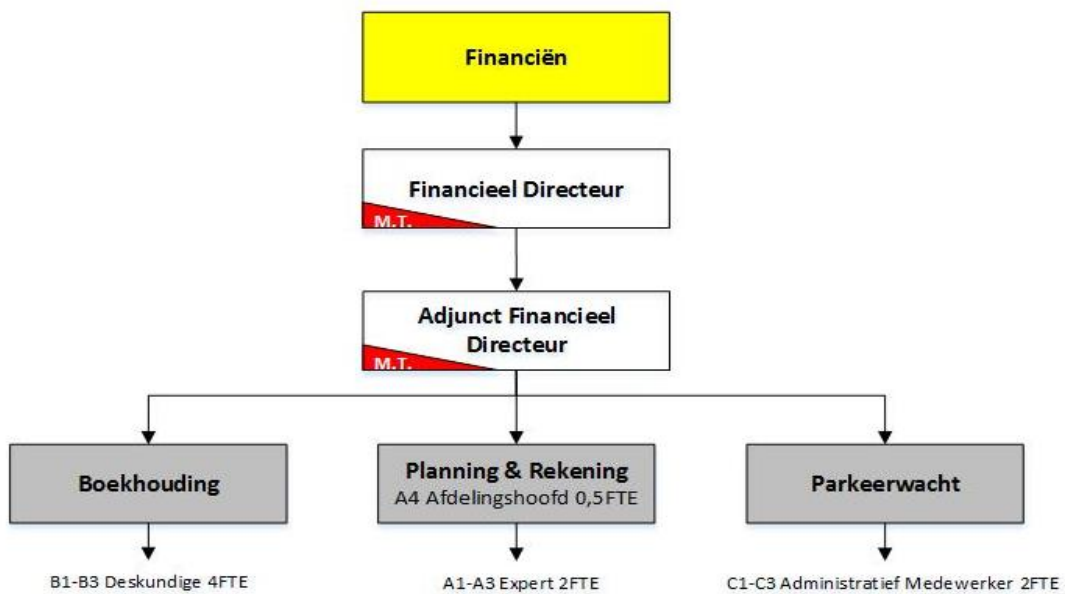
Financiën

Financieel Directeur
M.T.

Adjunct Financieel Directeur
M.T.

Boekhouding

Planning & Rekening
A4 Afdelingshoofd 0,5FTE

Parkeerwacht

B1-B3 Deskundige 4FTE

A1-A3 Expert 2FTE

C1-C3 Administratief Medewerker 2FTE